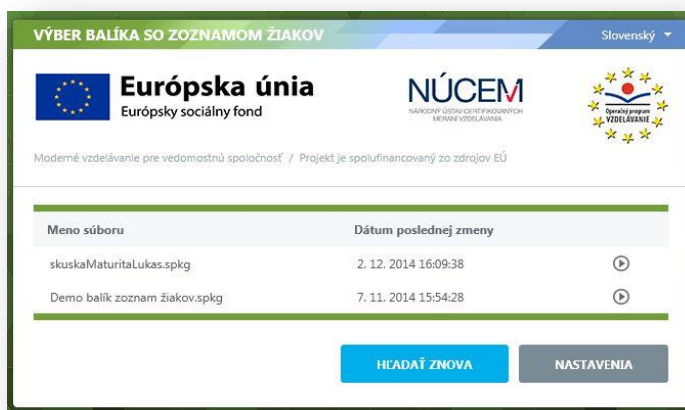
VÝBER BALÍKA SO ZOZNAMOM ŽIAKOV

Slovenský

Európska únia
Európsky sociálny fond

NÚCEM
NÁRODNÝ ÚSTAV CERTIFIKOVANÝCH MERANÍ VZDELÁVANIA

Operačný program VZDELÁVANIE

Moderné vzdelávanie pre vedomostnú spoločnosť / Projekt je spolufinancovaný zo zdrojov EÚ

| Meno súboru | Dátum poslednej zmeny |
|---|---|
| skuskaMaturitaLukas.spkg | 2. 12. 2014 16:09:38 |
| Demo balík zoznam žiakov.spkg | 7. 11. 2014 15:54:28 |

HĽADAŤ ZNOVA

NASTAVENIA